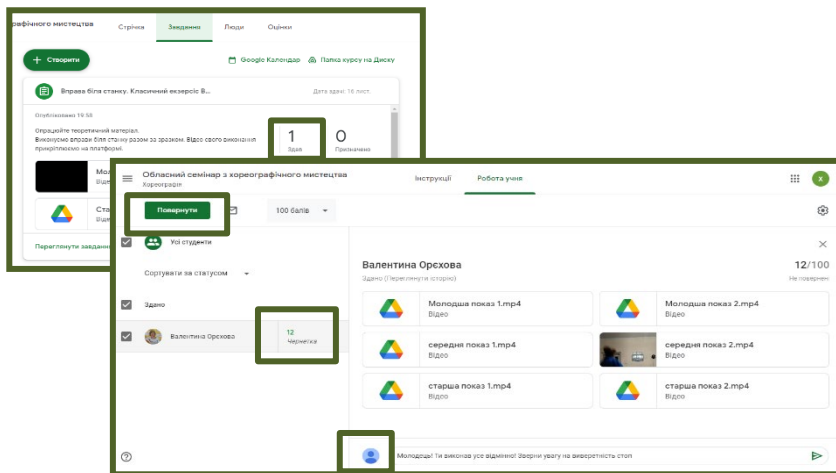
рафічного мистецтва

Стрічка Завдання Люди Оцінки

+ Створити

Google Календар Папка курсу на Диску

Вправа біля станку. Класичний екзерсіс В...

Дата здачі: 16 лист.

Опубліковано 19:58

Опрацюйте теоретичний матеріал.
Виконуємо вправи біля станку разом за зразком. Відео свого виконання прикріплюємо на платформі.

1
Здані

0
Призначено

Відео

Стар
Відео

Переглянути завдання

Обласний семінар з хореографічного мистецтва
Хореографія

Інструкції Робота учня

Повернути

100 балів

Усі студенти

Сортувати за статусом

Здано

Валентина Орєхова

12
Чернетка

Валентина Орєхова

12/100
Не повернені

Здано (Переглянути історію)

Молодша показ 1.mp4
Відео

Молодша показ 2.mp4
Відео

середня показ 1.mp4
Відео

середня показ 2.mp4
Відео

старша показ 1.mp4
Відео

старша показ 2.mp4
Відео

Молодець! Ти виконав усе відмінно! Зверни увагу на вивернутість стоп